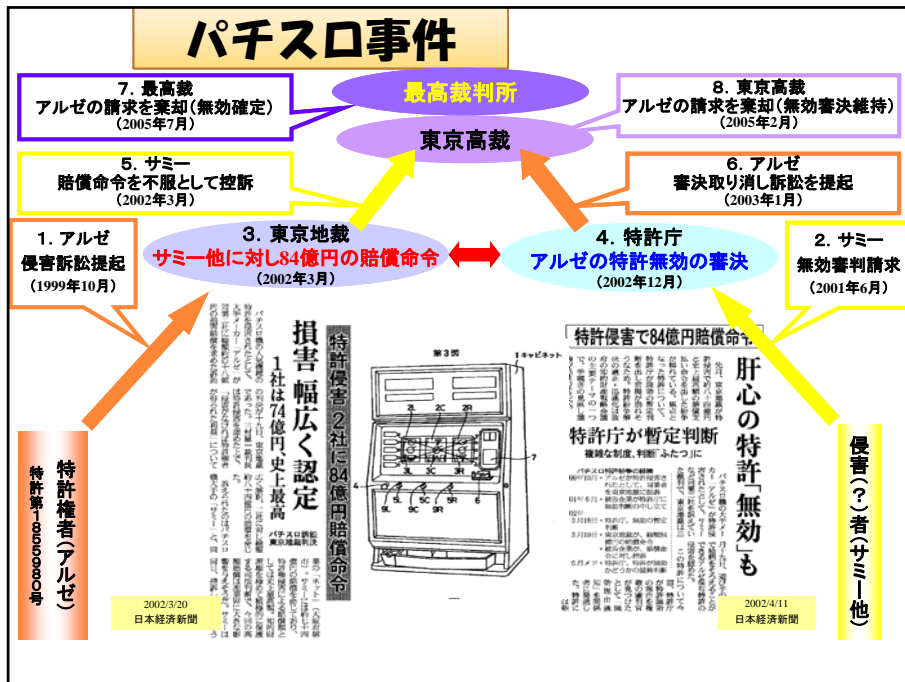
パチスロ事件

7. 最高裁
アルゼの請求を棄却（無効確定）
（2005年7月）

最高裁判所

8. 東京高裁
アルゼの請求を棄却（無効審決維持）
（2005年2月）

東京高裁

5. サミー
賠償命令を不服として控訴
（2002年3月）

6. アルゼ
審決取り消し訴訟を提起
（2003年1月）

1. アルゼ
侵害訴訟提起
（1999年10月）

3. 東京地裁
サミー他に対し84億円の賠償命令
（2002年3月）

4. 特許庁
アルゼの特許無効の審決
（2002年12月）

2. サミー
無効審判請求
（2001年6月）

特許権者（アルゼ）
特許第1855980号

特許侵害 2社に84億円賠償命令
損害 幅広く認定
1社は74億円、史上最高

第3図
1キャビネット
2L 2C 2R
3L 3C 3R
5L 5C 5R
9L 9C 9R
4 6 7

特許侵害で84億円賠償命令
肝心の特許「無効」も
特許庁が暫定判断
複雑な制度、判断「ふたつ」に

2002/3/20
日本経済新聞

2002/4/11
日本経済新聞

侵害（？）者（サミー他）